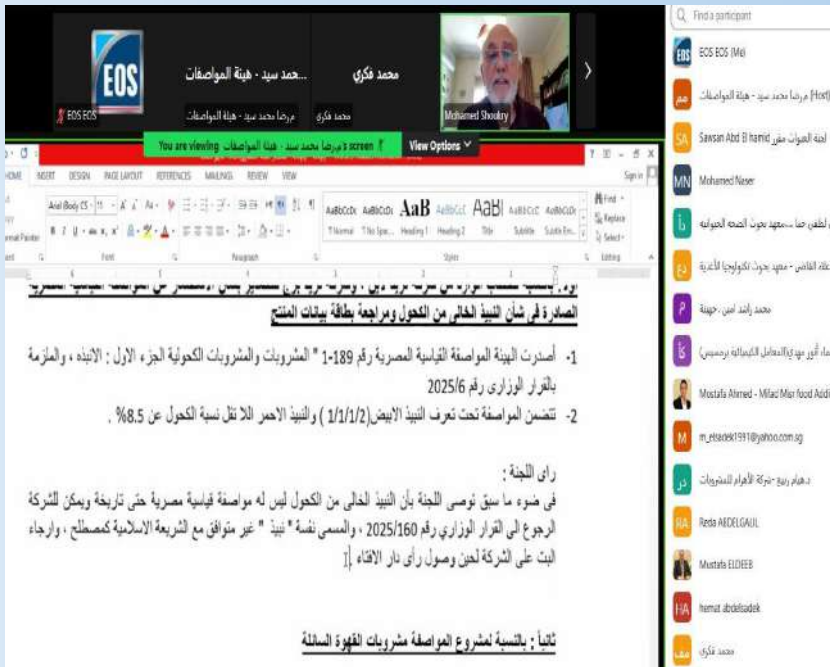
EOS

...حمد سيد - هيئة المواصفات

محمد فكري

EOS EOS

مرضا محمد سيد - هيئة المواصفات

محمد فكري

Mohamed Shoukry

You are viewing مرضا محمد سيد - هيئة المواصفات's screen

View Options

HOME INSERT DESIGN PAGE LAYOUT REFERENCES MAILINGS REVIEW VIEW

Sign in

Arial Body CS 11

AaBbCcDc AaBbCcDc AaB AaBbCcC AaBl AaBbCcC AaBbCcDc

Normal No Spac... Heading 1 Heading 2 Title Subtitle Subtle Em...

Find Replace Select

Font Paragraph Styles Editing

الصادرة فى شأن النبيذ الخالى من الكحول ومراجعة بطاقة بيانات المنتج

1- أصدرت الهيئة المواصفة القياسية المصرية رقم 189-1 " المشروبات والمشروبات الكحولية الجزء الاول : الانبذه ، والملزمة بالقرار الوزارى رقم 2025/6

2- تتضمن المواصفة تحت تعرف النبيذ الابيض(1/1/1/2 ) والنبيذ الاحمر الا تقل نسبة الكحول عن 8.5% .

راى اللجنة :
فى ضوء ما سبق توصى اللجنة بأن النبيذ الخالى من الكحول ليس له مواصفة قياسية مصرية حتى تاريخة ويمكن للشركة الرجوع الى القرار الوزارى رقم 2025/160 ، والمسمى نفسة " نبيذ " غير متوافق مع الشريعة الاسلامية كمصطلح ، وارجاء البت على الشركة لحين وصول رأى دار الافتاء

ثانياً : بالنسبة لمشروع المواصفة مشروبات القهوة السائلة

Find a participant

EOS EOS (Me)

مرضا محمد سيد - هيئة المواصفات (Host)

Sawsan Abd El hamid لجنة العبوات مقرر

Mohamed Naser

لطفى حنا - معهد بحوث الصحة الحيوانية

علاء القاضى - معهد بحوث تكنولوجيا الأغذية

محمد راشد امين - جهينة

ماء أنور مهدي(المعامل المركزية برمسيس)

Mostafa Ahmed - Milad Misr food Addi

m_elsadek1991@yahoo.com.sg

د.هيام ربيع -شركة الأهرام للمشروبات

Reda ABDELGALIL

Mustafa ELDEEB

hemat abdelsadek

محمد فكري